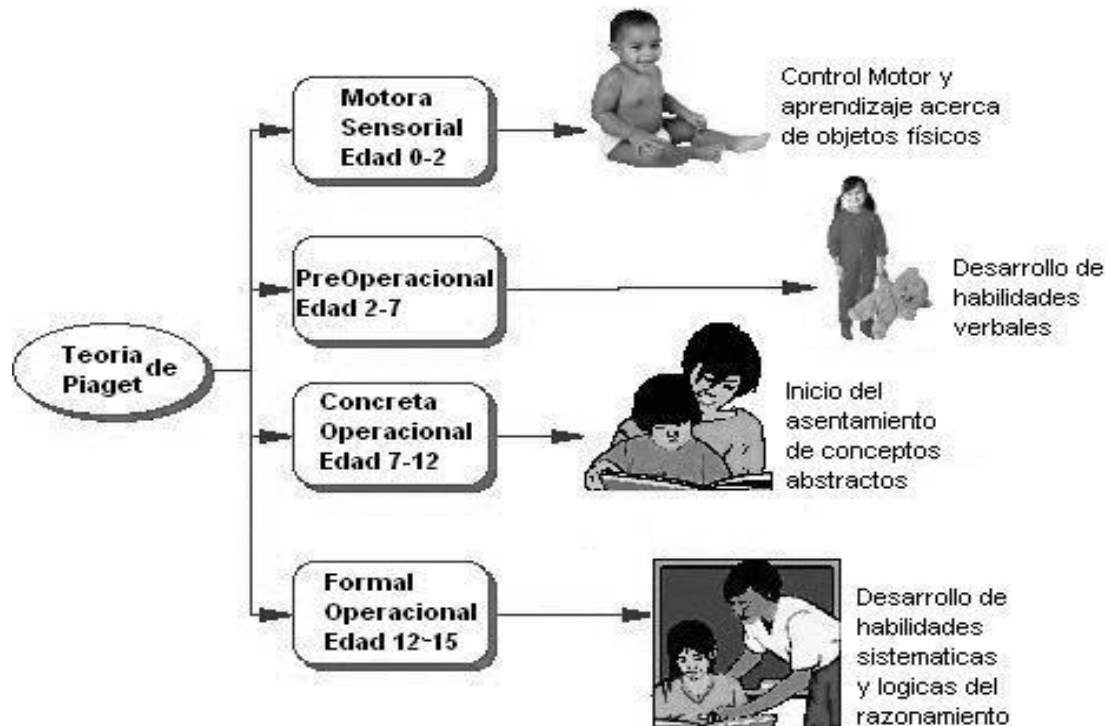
Teoria de Piaget

Motora Sensorial Edad 0-2

Control Motor y aprendizaje acerca de objetos físicos

PreOperacional Edad 2-7

Desarrollo de habilidades verbales

Concreta Operacional Edad 7-12

Inicio del asentamiento de conceptos abstractos

Formal Operacional Edad 12~15

Desarrollo de habilidades sistematicas y logicas del razonamiento